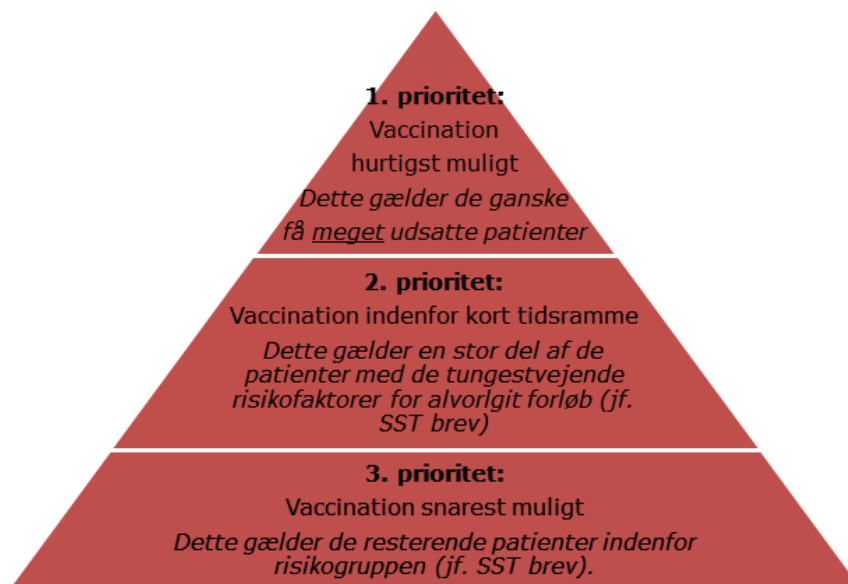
1. prioritet:
Vaccination hurtigst muligt
Dette gælder de ganske få meget udsatte patienter

2. prioritet:
Vaccination indenfor kort tidsramme
Dette gælder en stor del af de patienter med de tungestvejende risikofaktorer for alvorligt forløb (jf. SST brev)

3. prioritet:
Vaccination snarest muligt
Dette gælder de resterende patienter indenfor risikogruppen (jf. SST brev).